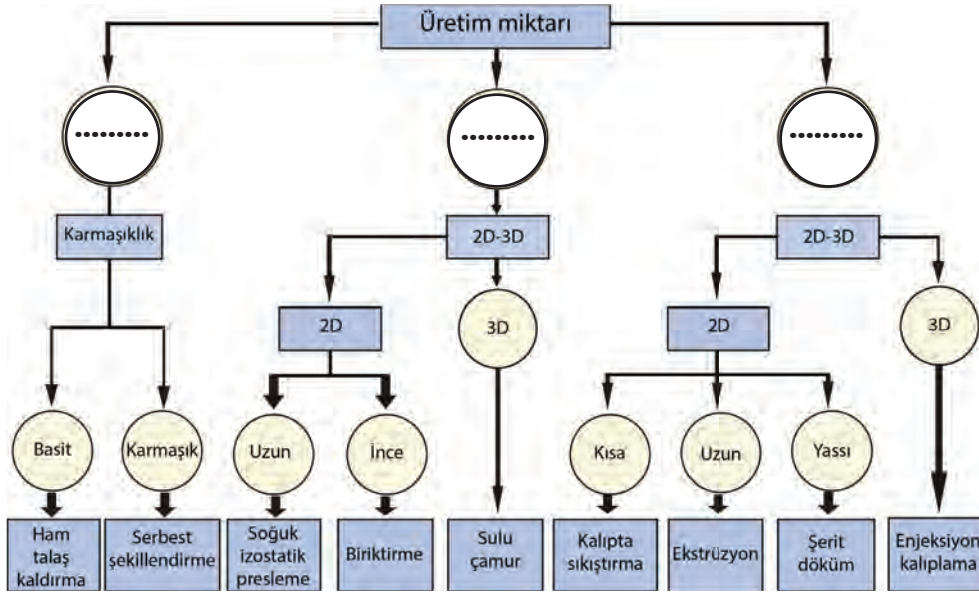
Üretim miktarı

..........

..........

..........

Karmaşıklık

2D-3D

2D-3D

2D

3D

2D

3D

Basit

Karmaşık

Uzun

İnce

Kısa

Uzun

Yassı

Ham talaş kaldırma

Serbest şekillendirme

Soğuk izostatik presleme

Biriktirme

Sulu çamur

Kalıpta sıkıştırma

Ekstrüzyon

Şerit döküm

Enjeksiyon kalıplama